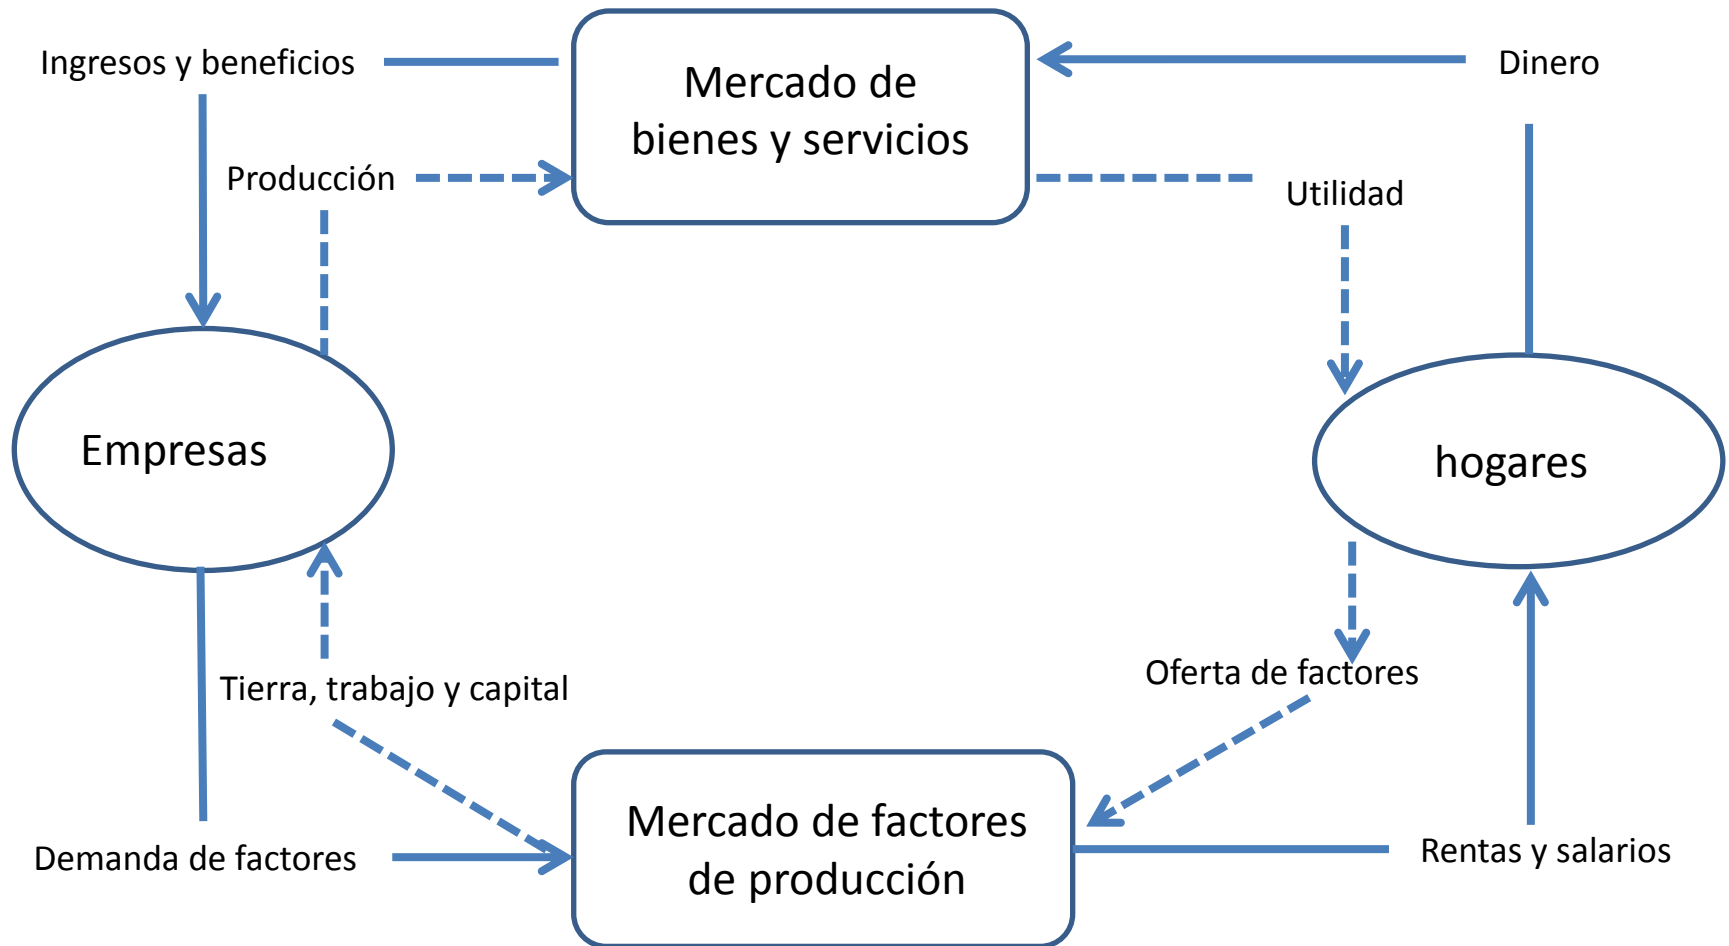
Ingresos y beneficios

Mercado de bienes y servicios

Dinero

Producción

Utilidad

Empresas

hogares

Tierra, trabajo y capital

Oferta de factores

Demanda de factores

Mercado de factores de producción

Rentas y salarios